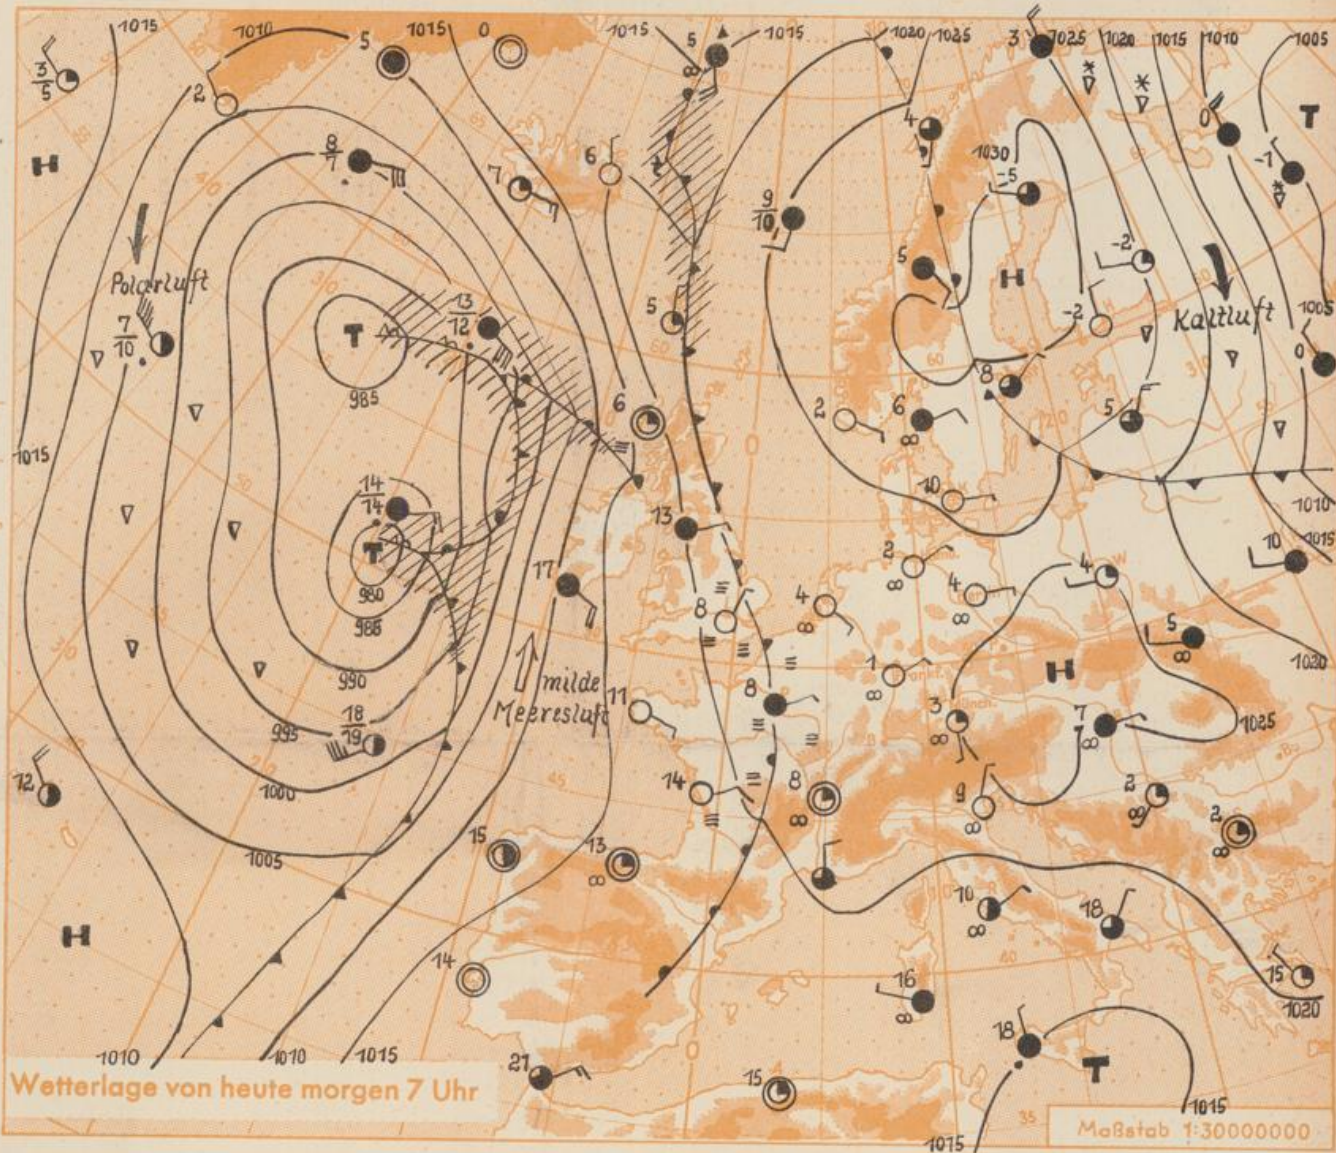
1015 1010 5 1015 0 1015 5 1015 1020 1025 3 1025 1020 1015 1010 1005

$\frac{3}{5}$ 2 H $\frac{8}{7}$ 7 6 4 1030 0 T -5 -1 $\frac{9}{10}$

Polarluft 5 H -2 $\frac{7}{10}$ $\frac{13}{12}$ 5 -2 Kaltluft 1005 T 0 985 8 6 2 6 5 1015

10 -1010 $\frac{14}{14}$ 13 2 10 1015 T 4 4 17 980 8 4 985 5 1020 H 1 milde Meeresluft 990 8 11 3 7 1025 $\frac{18}{19}$ 995 12 1000 14 8 9 2 2 1005 15 13 10 18 H 14 15 16 1020 1010 1010 1015 21 18 Wetterlage von heute morgen 7 Uhr 15 T 1015 1015 Maßstab 1:30000000